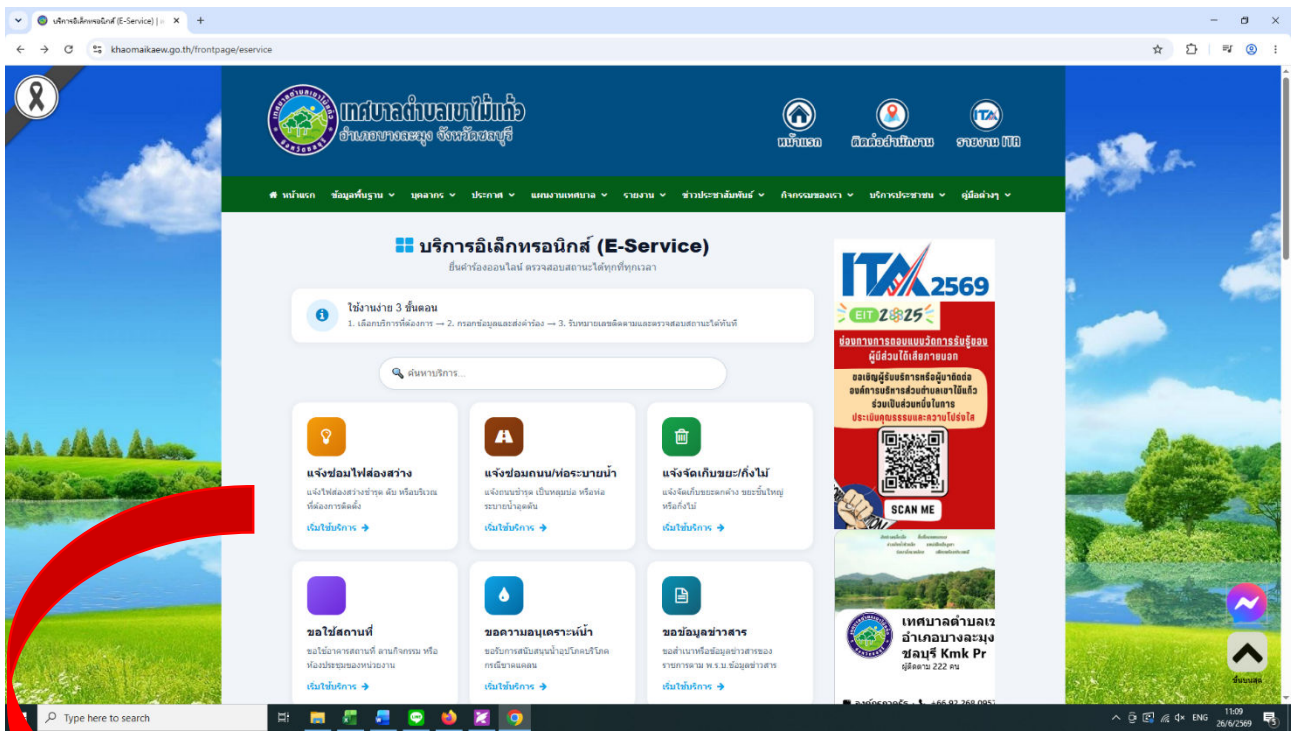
บริการอิเล็กทรอนิกส์ (E-Service) | ×

khaomaikaew.go.th/frontpage/eservice

เทศบาลตำบลเขาไม้แก้ว
อำเภอบางละมุง จังหวัดชลบุรี

หน้าแรก
ติดต่อสำนักงาน
รายงาน ITA

หน้าแรก ข้อมูลพื้นฐาน บุคลากร ประกาศ แผนงานเทศบาล รายงาน ข่าวประชาสัมพันธ์ กิจกรรมของเรา บริการประชาชน คู่มือต่างๆ

บริการอิเล็กทรอนิกส์ (E-Service)
ยื่นคำร้องออนไลน์ ตรวจสอบสถานะได้ทุกที่ทุกเวลา

ใช้งานง่าย 3 ขั้นตอน
1. เลือกบริการที่ต้องการ → 2. กรอกข้อมูลและส่งคำร้อง → 3. รับหมายเลขติดตามและตรวจสอบสถานะได้ทันที

ค้นหาบริการ...

แจ้งซ่อมไฟส่องสว่าง
แจ้งไฟส่องสว่างชำรุด ดับ หรือบริเวณที่ต้องการติดตั้ง
เริ่มใช้บริการ →

แจ้งซ่อมถนน/ท่อระบายน้ำ
แจ้งถนนชำรุด เป็นหลุมบ่อ หรือท่อระบายน้ำอุดตัน
เริ่มใช้บริการ →

แจ้งจัดเก็บขยะ/กิ่งไม้
แจ้งจัดเก็บขยะตกค้าง ขยะชิ้นใหญ่ หรือกิ่งไม้
เริ่มใช้บริการ →

ขอใช้สถานที่
ขอใช้อาคารสถานที่ ลานกิจกรรม หรือห้องประชุมของหน่วยงาน
เริ่มใช้บริการ →

ขอความอนุเคราะห์น้ำ
ขอรับการสนับสนุนน้ำอุปโภคบริโภคกรณีขาดแคลน
เริ่มใช้บริการ →

ขอข้อมูลข่าวสาร
ขอสำเนาหรือข้อมูลข่าวสารของราชการตาม พ.ร.บ. ข้อมูลข่าวสาร
เริ่มใช้บริการ →

ITA 2569
EIT 2025
ช่องทางการตอบแบบวัดการรับรู้ของผู้มีส่วนได้เสียภายนอก
ขอเชิญผู้รับบริการหรือผู้มาติดต่อองค์กรบริหารส่วนตำบลเขาไม้แก้ว ร่วมเป็นส่วนหนึ่งในการประเมินคุณธรรมและความโปร่งใส
SCAN ME

เทศบาลตำบลเ
อำเภอบางละมุง
ชลบุรี Kmk Pr
ผู้ติดตาม 222 คน

ขึ้นบนสุด

Type here to search
ENG 11:09 26/6/2569